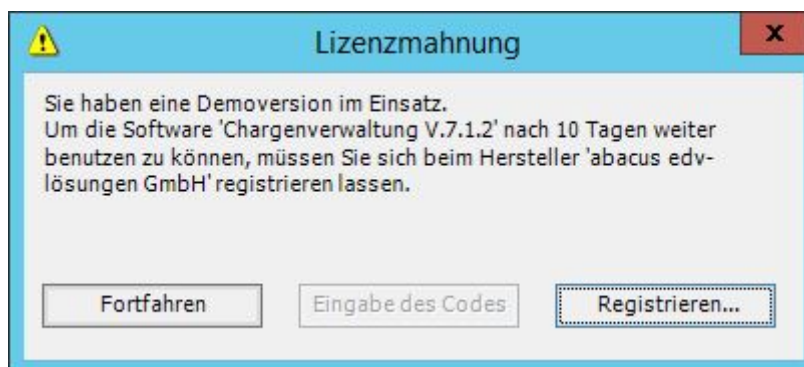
Lizenzmahnung

x

Sie haben eine Demoversion im Einsatz.
Um die Software 'Chargenverwaltung V.7.1.2' nach 10 Tagen weiter benutzen zu können, müssen Sie sich beim Hersteller 'abacus edv-lösungen GmbH' registrieren lassen.

Fortfahren

Eingabe des Codes

Registrieren...